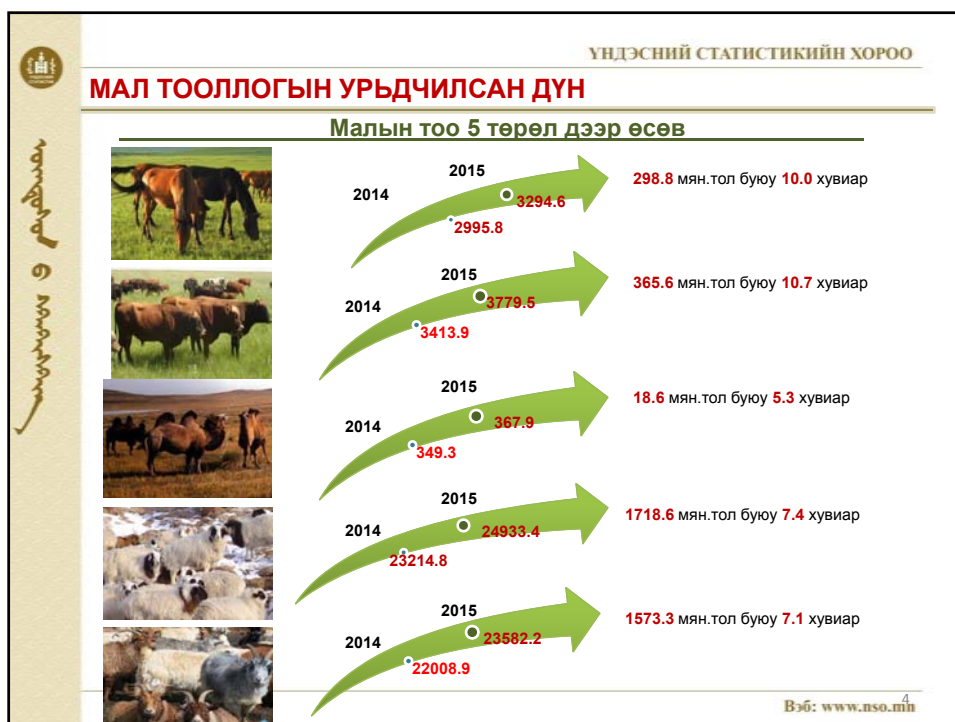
ҮНДЭСНИЙ СТАТИСТИКИЙН ХОРОО

МАЛ ТООЛЛОГЫН УРЬДЧИЛСАН ДҮН

Малын тоо 5 төрөл дээр өсөв

2014 2015 2995.8 3294.6 298.8 мян.тол буюу 10.0 хувиар

2014 2015 3413.9 3779.5 365.6 мян.тол буюу 10.7 хувиар

2014 2015 349.3 367.9 18.6 мян.тол буюу 5.3 хувиар

2014 2015 23214.8 24933.4 1718.6 мян.тол буюу 7.4 хувиар

2014 2015 22008.9 23582.2 1573.3 мян.тол буюу 7.1 хувиар

Вэб: www.nso.mn

4